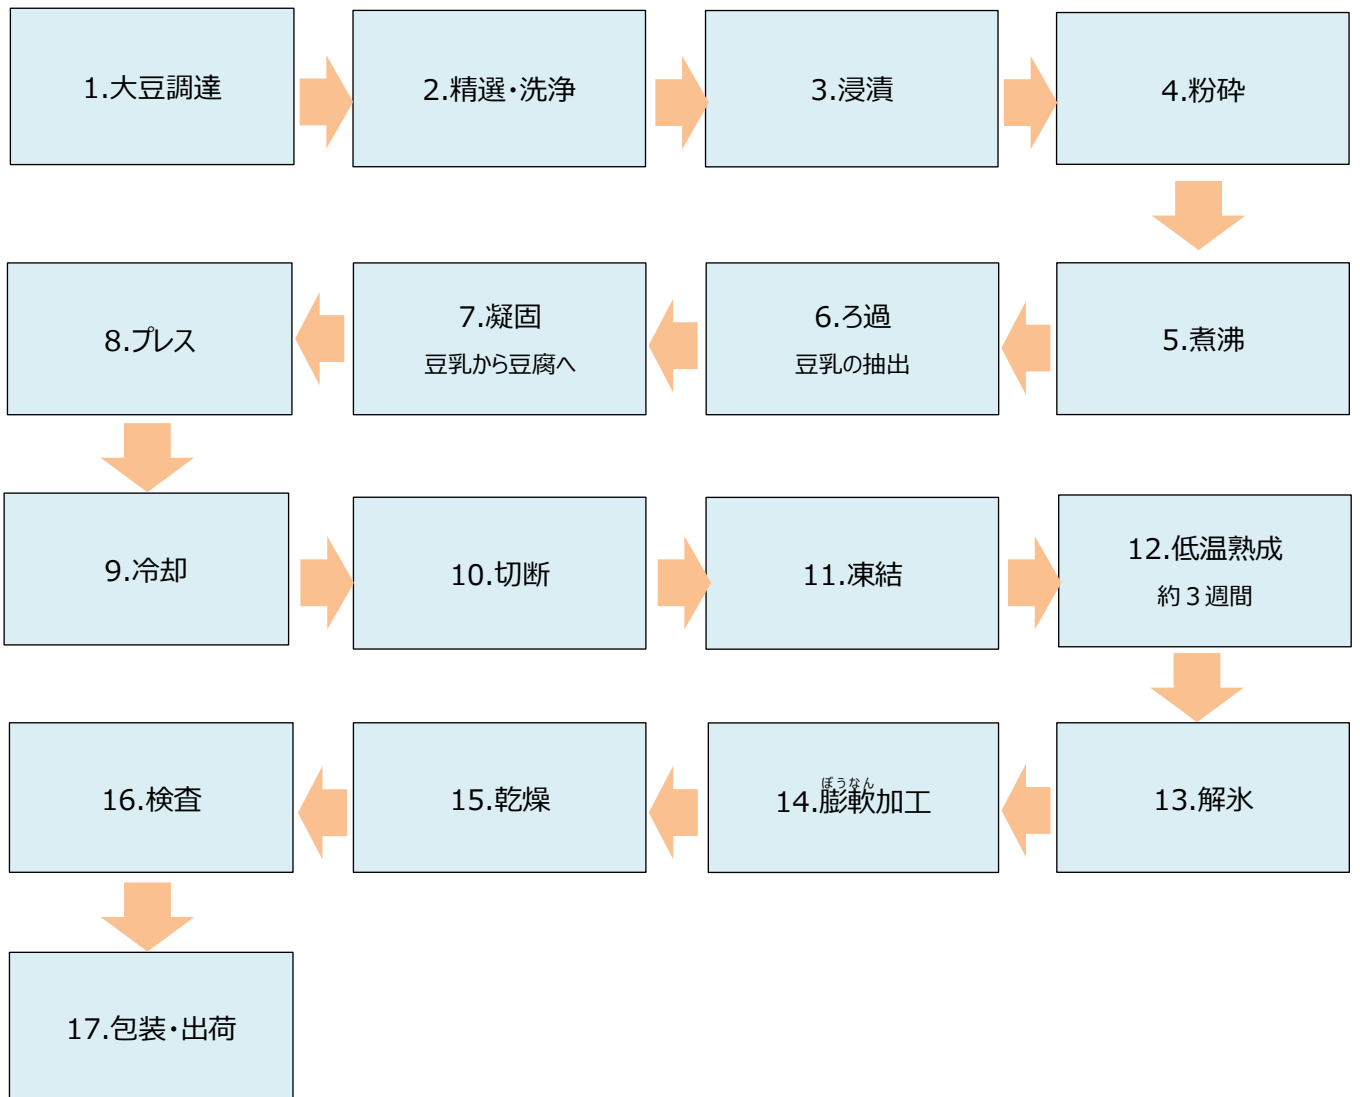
1.大豆調達

2.精選・洗浄

3.浸漬

4.粉砕

5.煮沸

6.ろ過
豆乳の抽出

7.凝固
豆乳から豆腐へ

8.プレス

9.冷却

10.切断

11.凍結

12.低温熟成
約３週間

13.解氷

14.膨軟加工（ぼうなん）

15.乾燥

16.検査

17.包装・出荷